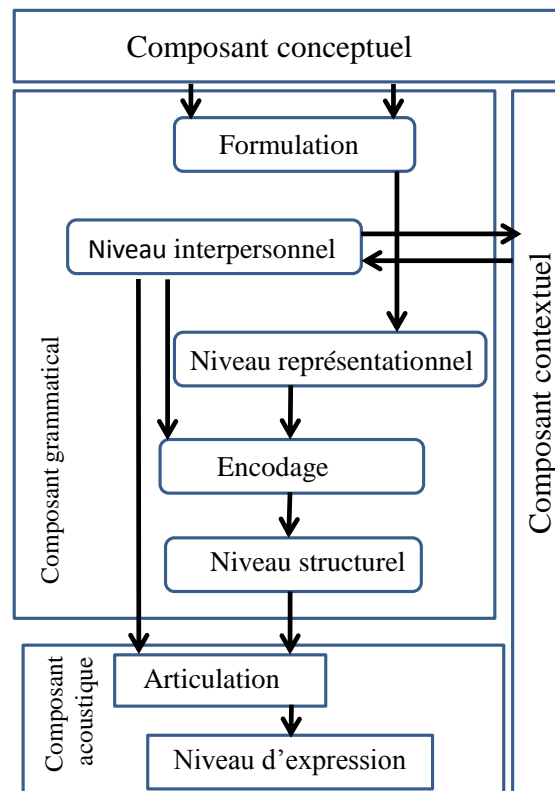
Composant conceptuel

Formulation

Niveau interpersonnel

Niveau représentationnel

Encodage

Niveau structurel

Composant grammatical

Composant contextuel

Composant acoustique

Articulation

Niveau d'expression